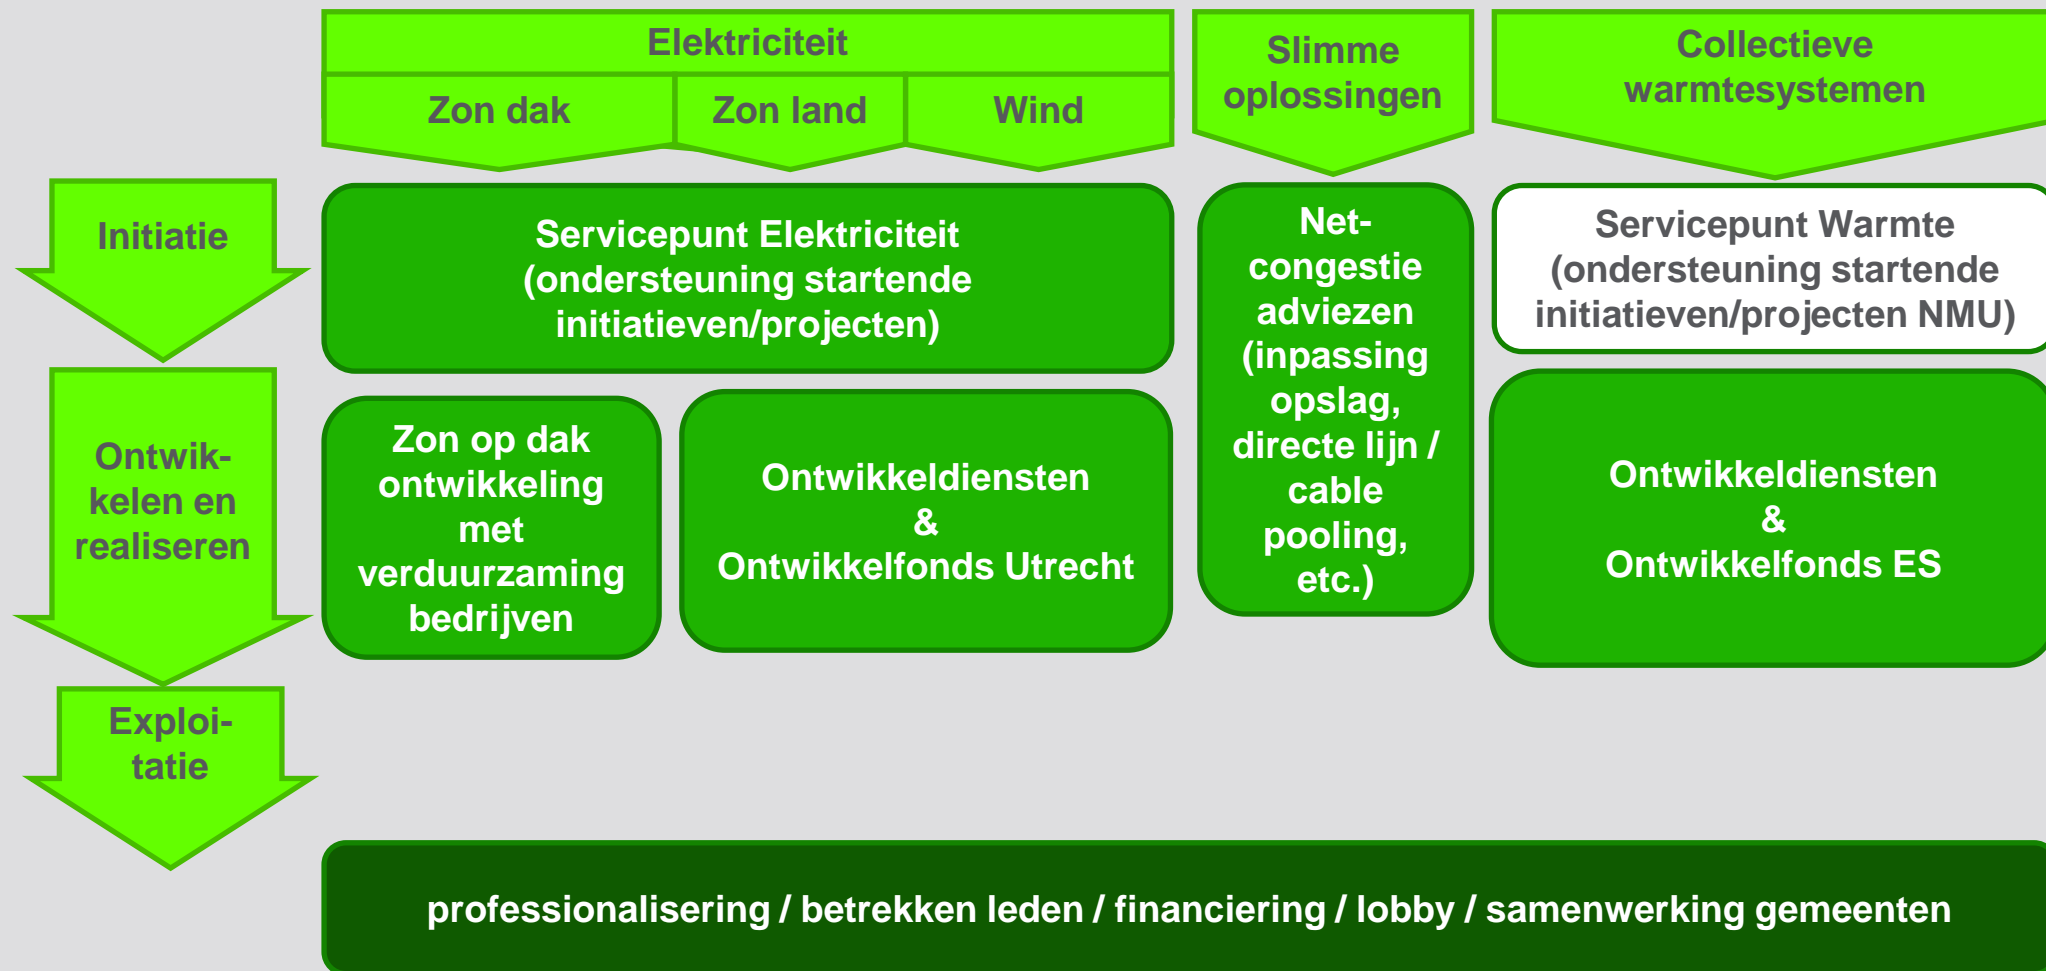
Elektriciteit

Zon dak

Zon land

Wind

Slimme oplossingen

Collectieve warmtesystemen

Initiatie

Servicepunt Elektriciteit (ondersteuning startende initiatieven/projecten)

Net-congestie adviezen (inpassing opslag, directe lijn / cable pooling, etc.)

Servicepunt Warmte (ondersteuning startende initiatieven/projecten NMU)

Ontwik-kelen en realiseren

Zon op dak ontwikkeling met verduurzaming bedrijven

Ontwikkeldiensten & Ontwikkelfonds Utrecht

Ontwikkeldiensten & Ontwikkelfonds ES

Exploi-tatie

professionalisering / betrekken leden / financiering / lobby / samenwerking gemeenten